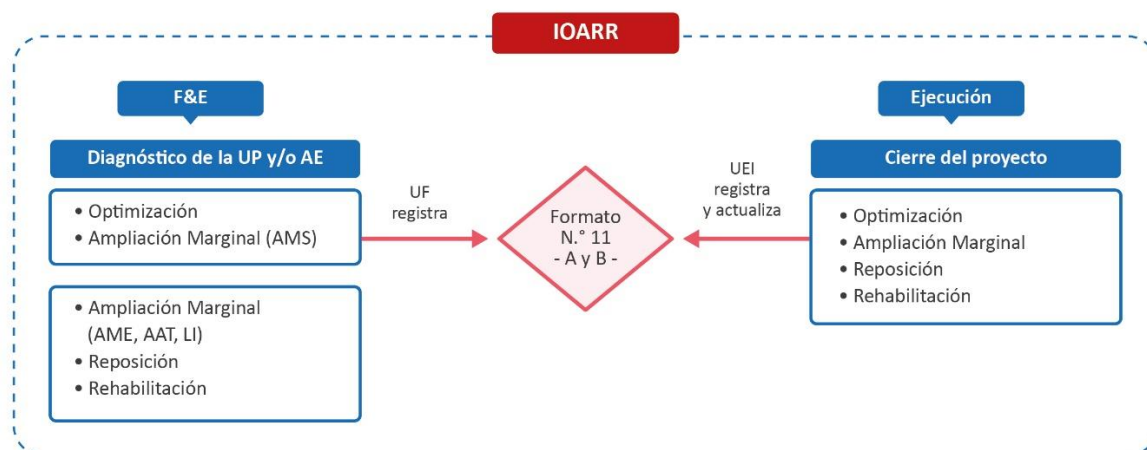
IOARR

F&E

Diagnóstico de la UP y/o AE

• Optimización
• Ampliación Marginal (AMS)

• Ampliación Marginal (AME, AAT, LI)
• Reposición
• Rehabilitación

UF registra

Formato N.° 11 - A y B -

UEI registra y actualiza

Ejecución

Cierre del proyecto

• Optimización
• Ampliación Marginal
• Reposición
• Rehabilitación